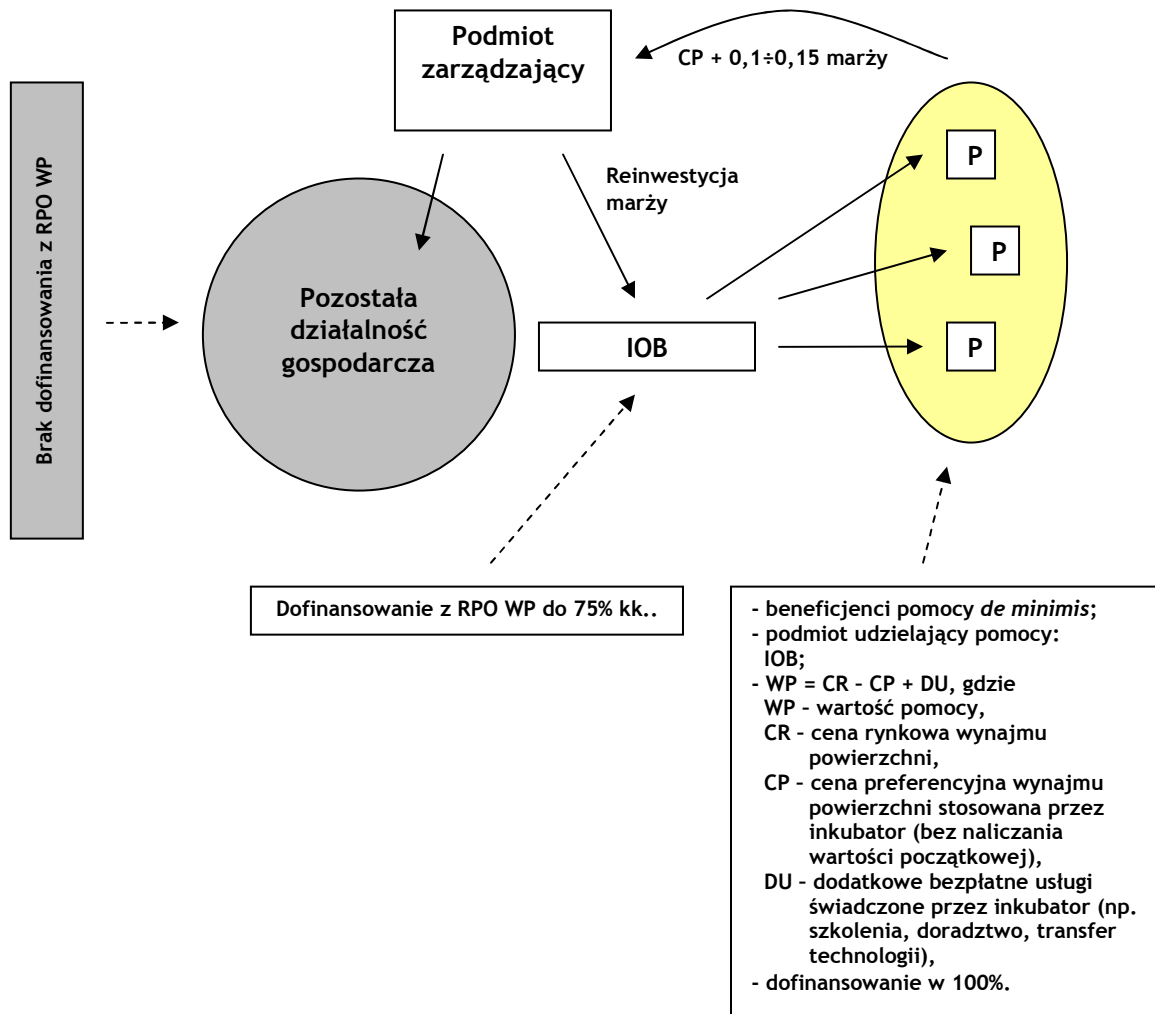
Podmiot zarządzający

CP + 0,1÷0,15 marży

Brak dofinansowania z RPO WP

Reinwestycja marży

P

P

P

Pozostała działalność gospodarcza

IOB

Dofinansowanie z RPO WP do 75% kk..

- beneficjenci pomocy *de minimis*;
- podmiot udzielający pomocy: IOB;
- WP = CR – CP + DU, gdzie
WP – wartość pomocy,
CR – cena rynkowa wynajmu powierzchni,
CP – cena preferencyjna wynajmu powierzchni stosowana przez inkubator (bez naliczania wartości początkowej),
DU – dodatkowe bezpłatne usługi świadczone przez inkubator (np. szkolenia, doradztwo, transfer technologii),
- dofinansowanie w 100%.